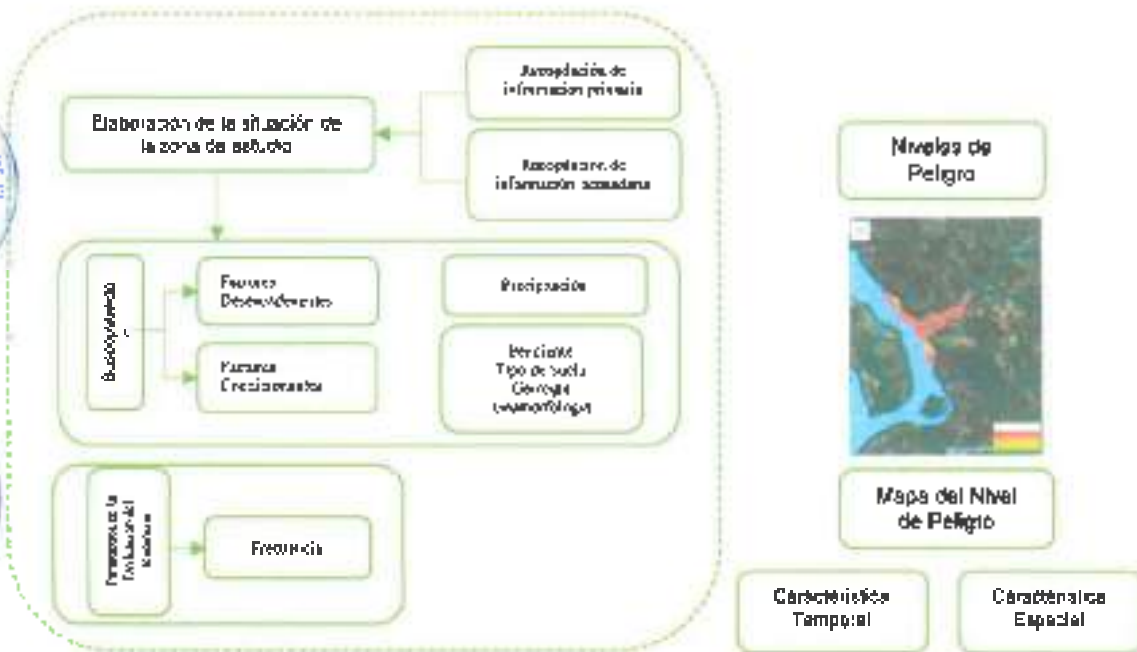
Recopilación de información primaria

Elaboración de la situación de la zona de estudio

Recopilación de información secundaria

Susceptibilidad

Factores Desencadenantes

Precipitación

Factores Condicionantes

Pendiente
Tipo de Suelo
Geología
Geomorfología

Parámetros de la Evaluación del Fenómeno

Frecuencia

Niveles de Peligro

Mapa del Nivel de Peligro

Característica Temporal

Característica Espacial